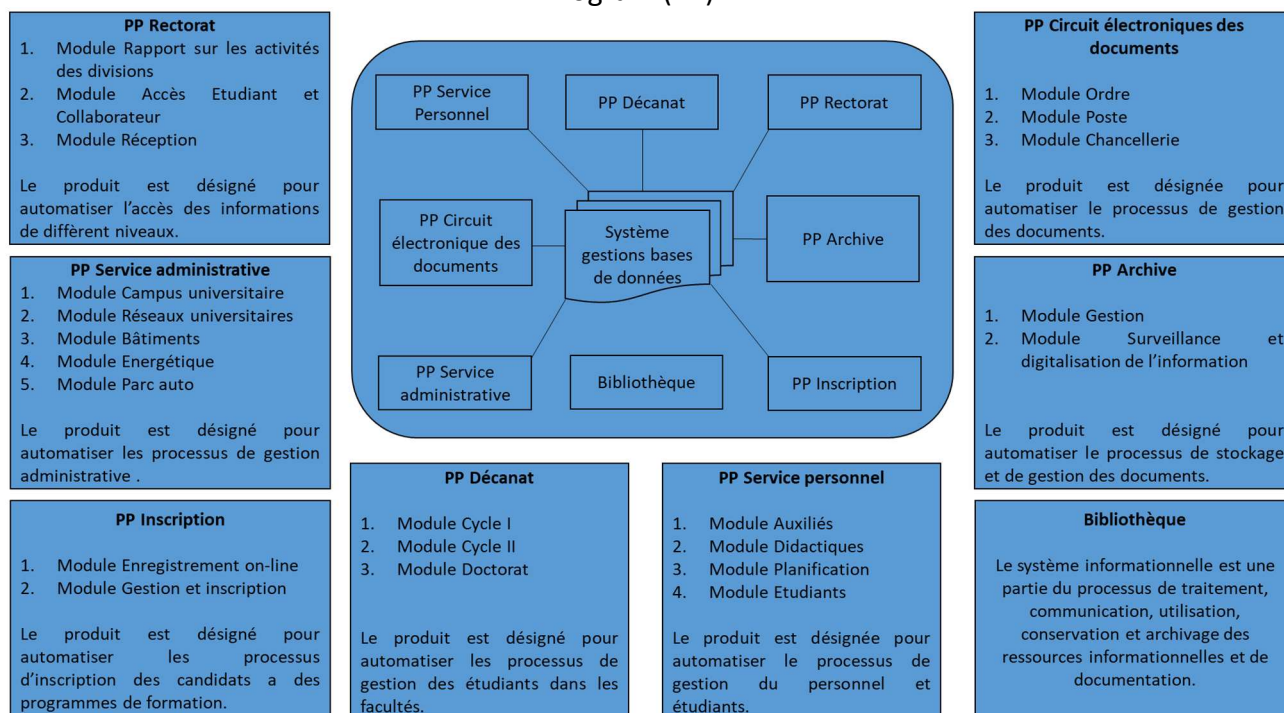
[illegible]

PP Rectorat
1. Module Rapport sur les activités des divisions
2. Module Accès Etudiant et Collaborateur
3. Module Réception

Le produit est désigné pour automatiser l'accès des informations de diffèrent niveaux.

PP Service administrative
1. Module Campus universitaire
2. Module Réseaux universitaires
3. Module Bâtiments
4. Module Energétique
5. Module Parc auto

Le produit est désigné pour automatiser les processus de gestion administrative .

PP Inscription
1. Module Enregistrement on-line
2. Module Gestion et inscription

Le produit est désigné pour automatiser les processus d'inscription des candidats a des programmes de formation.

PP Service Personnel

PP Décanat

PP Rectorat

PP Circuit électronique des documents

Système gestions bases de données

PP Archive

PP Service administrative

Bibliothèque

PP Inscription

PP Décanat
1. Module Cycle I
2. Module Cycle II
3. Module Doctorat

Le produit est désigné pour automatiser les processus de gestion des étudiants dans les facultés.

PP Service personnel
1. Module Auxiliés
2. Module Didactiques
3. Module Planification
4. Module Etudiants

Le produit est désignée pour automatiser le processus de gestion du personnel et étudiants.

PP Circuit électroniques des documents
1. Module Ordre
2. Module Poste
3. Module Chancellerie

Le produit est désignée pour automatiser le processus de gestion des documents.

PP Archive
1. Module Gestion
2. Module Surveillance et digitalisation de l'information

Le produit est désigné pour automatiser le processus de stockage et de gestion des documents.

Bibliothèque

Le système informationnelle est une partie du processus de traitement, communication, utilisation, conservation et archivage des ressources informationnelles et de documentation.